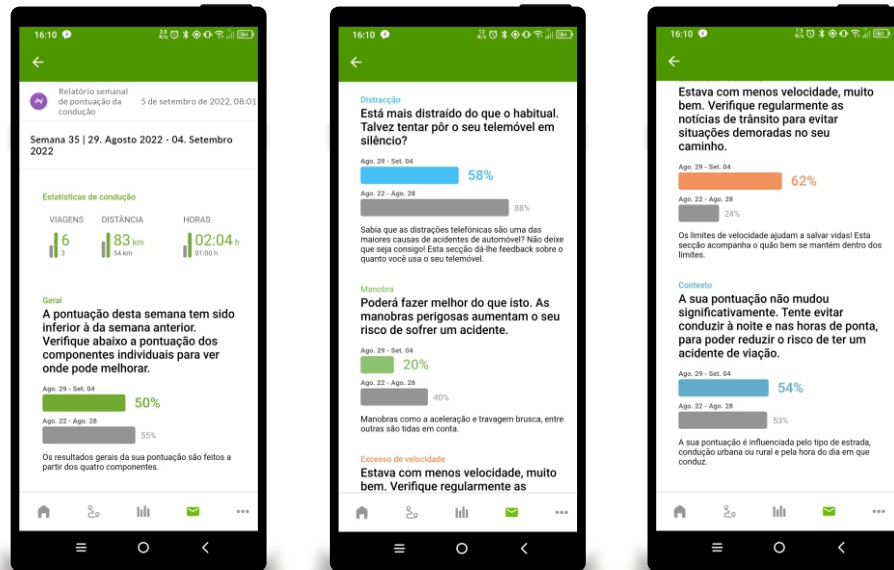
16:10

Relatório semanal de pontuação da condução 5 de setembro de 2022, 08:01

Semana 35 | 29. Agosto 2022 - 04. Setembro 2022

Estatísticas de condução

VIAGENS 6 3

DISTÂNCIA 83 km 54 km

HORAS 02:04 h 01:00 h

Geral

A pontuação desta semana tem sido inferior à da semana anterior. Verifique abaixo a pontuação dos componentes individuais para ver onde pode melhorar.

Ago. 29 - Set. 04 50%

Ago. 22 - Ago. 28 55%

Os resultados gerais da sua pontuação são feitos a partir dos quatro componentes.

16:10

Distracção

Está mais distraído do que o habitual. Talvez tentar pôr o seu telemóvel em silêncio?

Ago. 29 - Set. 04 58%

Ago. 22 - Ago. 28 88%

Sabia que as distrações telefónicas são uma das maiores causas de acidentes de automóvel? Não deixe que seja consigo! Esta secção dá-lhe feedback sobre o quanto você usa o seu telemóvel.

Manobra

Poderá fazer melhor do que isto. As manobras perigosas aumentam o seu risco de sofrer um acidente.

Ago. 29 - Set. 04 20%

Ago. 22 - Ago. 28 40%

Manobras como a aceleração e travagem brusca, entre outras são tidas em conta.

Excesso de velocidade

Estava com menos velocidade, muito bem. Verifique regularmente as

16:10

Estava com menos velocidade, muito bem. Verifique regularmente as notícias de trânsito para evitar situações demoradas no seu caminho.

Ago. 29 - Set. 04 62%

Ago. 22 - Ago. 28 24%

Os limites de velocidade ajudam a salvar vidas! Esta secção acompanha o quão bem se mantém dentro dos limites.

Contexto

A sua pontuação não mudou significativamente. Tente evitar conduzir à noite e nas horas de ponta, para poder reduzir o risco de ter um acidente de viação.

Ago. 29 - Set. 04 54%

Ago. 22 - Ago. 28 53%

A sua pontuação é influenciada pelo tipo de estrada, condução urbana ou rural e pela hora do dia em que conduz.